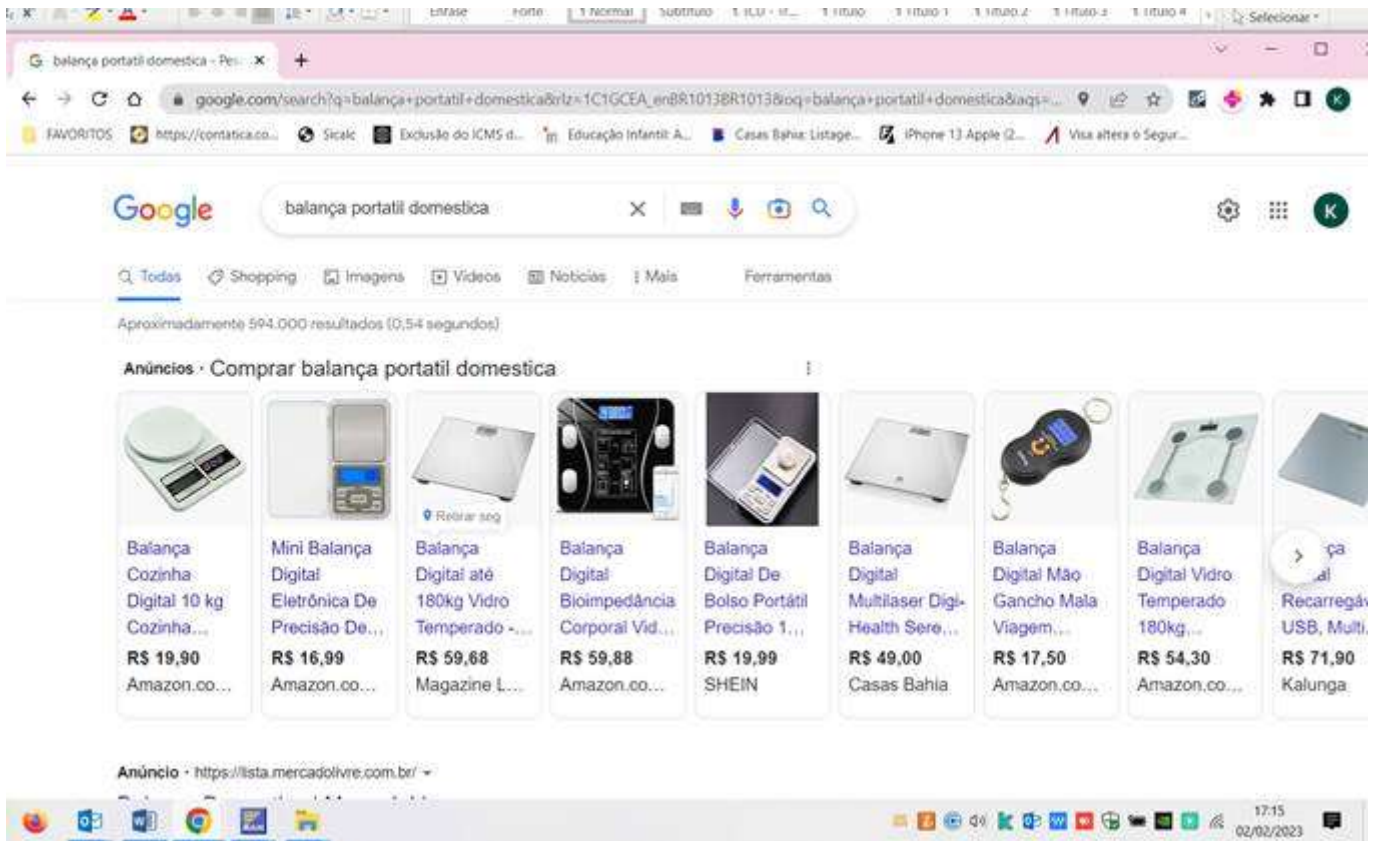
Ênfase Forte 1 Normal Subtítulo 1 TCD - tí... 1 Título 1 Título 1 1 Título 2 1 Título 3 1 Título 4 Selecionar

balança portatil domestica - Pe... ×

google.com/search?q=balança+portatil+domestica&rlz=1C1GCEA_enBR1013BR1013&oq=balança+portatil+domestica&aqs=...

FAVORITOS https://contatica.co... Sicalc Exclusão do ICMS d... Educação Infantil: A... Casas Bahia: Listage... iPhone 13 Apple (2... Visa altera o Segur...

Google balança portatil domestica

Todas Shopping Imagens Vídeos Notícias Mais Ferramentas

Aproximadamente 594.000 resultados (0,54 segundos)

Anúncios · Comprar balança portatil domestica

| Balança Cozinha Digital 10 kg Cozinha... | Mini Balança Digital Eletrônica De Precisão De... | Balança Digital até 180kg Vidro Temperado -... | Balança Digital Bioimpedância Corporal Vid... | Balança Digital De Bolso Portátil Precisão 1... | Balança Digital Multilaser Digi-Health Sere... | Balança Digital Mão Gancho Mala Viagem... | Balança Digital Vidro Temperado 180kg,... | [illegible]ça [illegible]al Recarregáv USB, Multi. |
|---|---|---|---|---|---|---|---|---|
| R$ 19,90 | R$ 16,99 | R$ 59,68 | R$ 59,88 | R$ 19,99 | R$ 49,00 | R$ 17,50 | R$ 54,30 | R$ 71,90 |
| Amazon.co... | Amazon.co... | Magazine L... | Amazon.co... | SHEIN | Casas Bahia | Amazon.co... | Amazon.co... | Kalunga |

Retirar seg

Anúncio · https://lista.mercadolivre.com.br/

17:15
02/02/2023